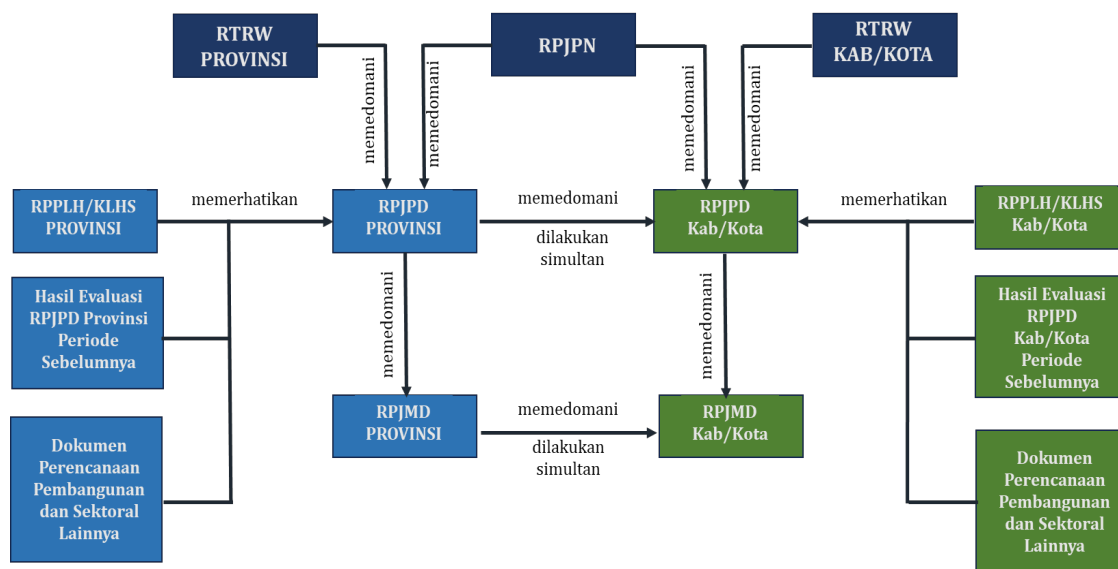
RTRW PROVINSI

RPJPN

RTRW KAB/KOTA

memedomani

memedomani

memedomani

memedomani

RPPLH/KLHS PROVINSI

memerhatikan

RPJPD PROVINSI

memedomani

dilakukan simultan

RPJPD Kab/Kota

memerhatikan

RPPLH/KLHS Kab/Kota

Hasil Evaluasi RPJPD Provinsi Periode Sebelumnya

memedomani

memedomani

Hasil Evaluasi RPJPD Kab/Kota Periode Sebelumnya

RPJMD PROVINSI

memedomani

dilakukan simultan

RPJMD Kab/Kota

Dokumen Perencanaan Pembangunan dan Sektoral Lainnya

Dokumen Perencanaan Pembangunan dan Sektoral Lainnya